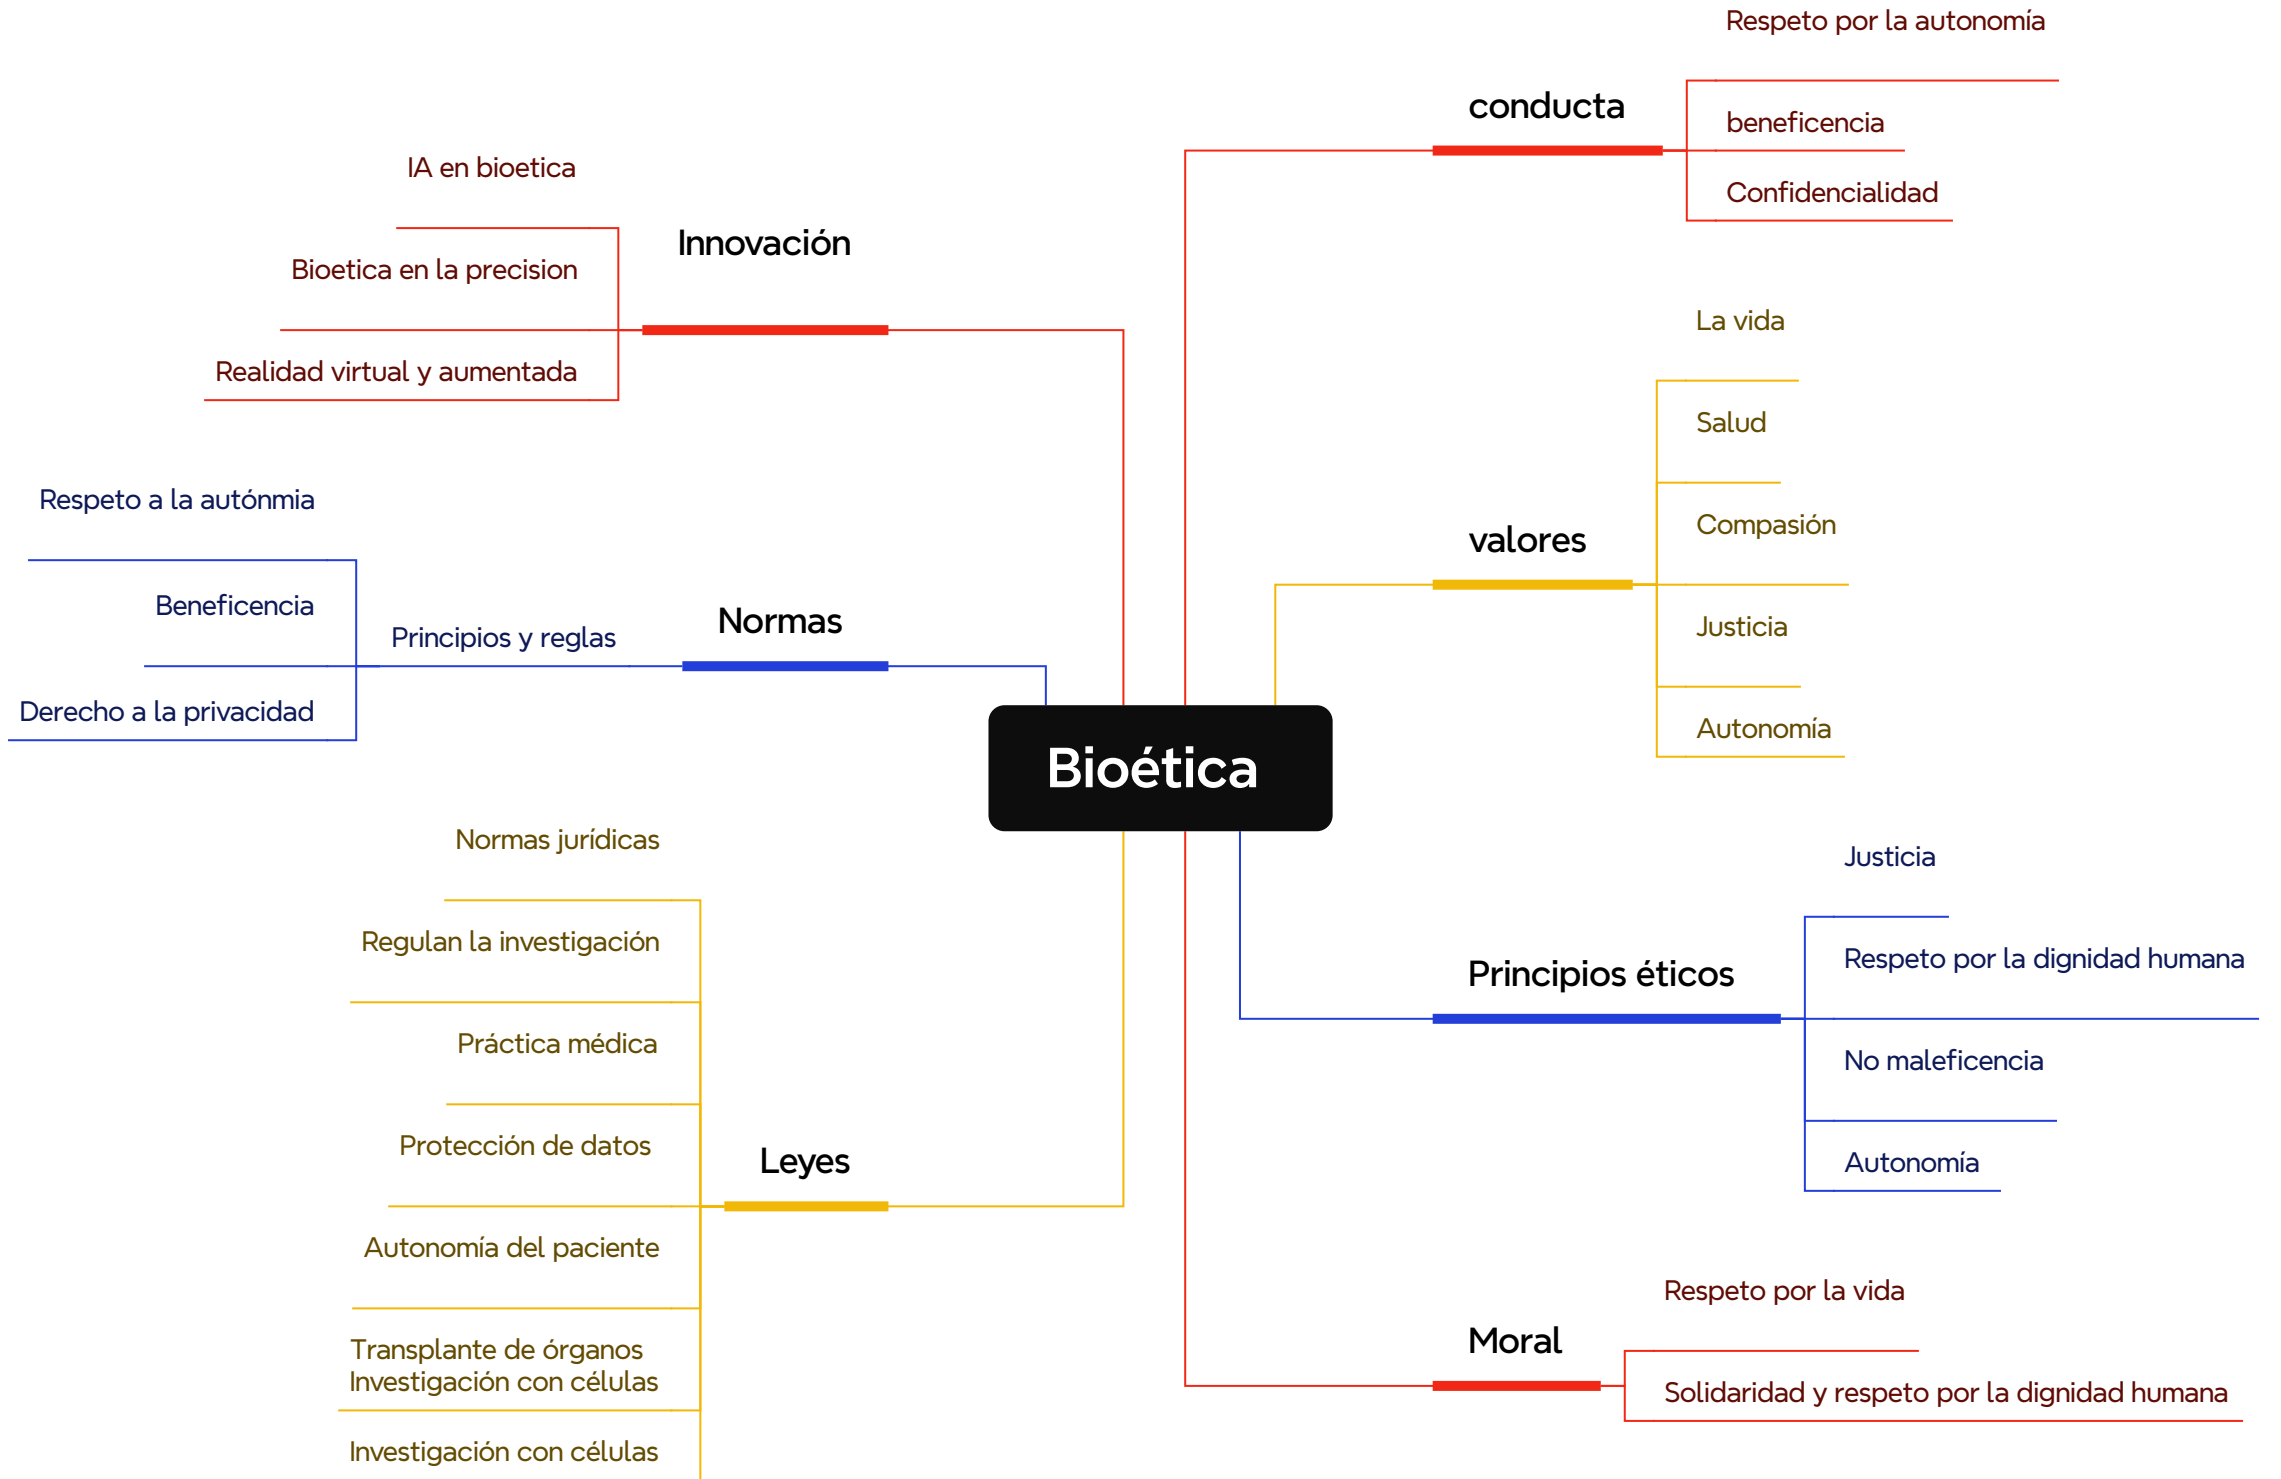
Bioética

Innovación
IA en bioetica
Bioetica en la precision
Realidad virtual y aumentada

Normas
Principios y reglas
Respeto a la autónmia
Beneficencia
Derecho a la privacidad

Leyes
Normas jurídicas
Regulan la investigación
Práctica médica
Protección de datos
Autonomía del paciente
Transplante de órganos
Investigación con células
Investigación con células

conducta
Respeto por la autonomía
beneficencia
Confidencialidad

valores
La vida
Salud
Compasión
Justicia
Autonomía

Principios éticos
Justicia
Respeto por la dignidad humana
No maleficencia
Autonomía

Moral
Respeto por la vida
Solidaridad y respeto por la dignidad humana